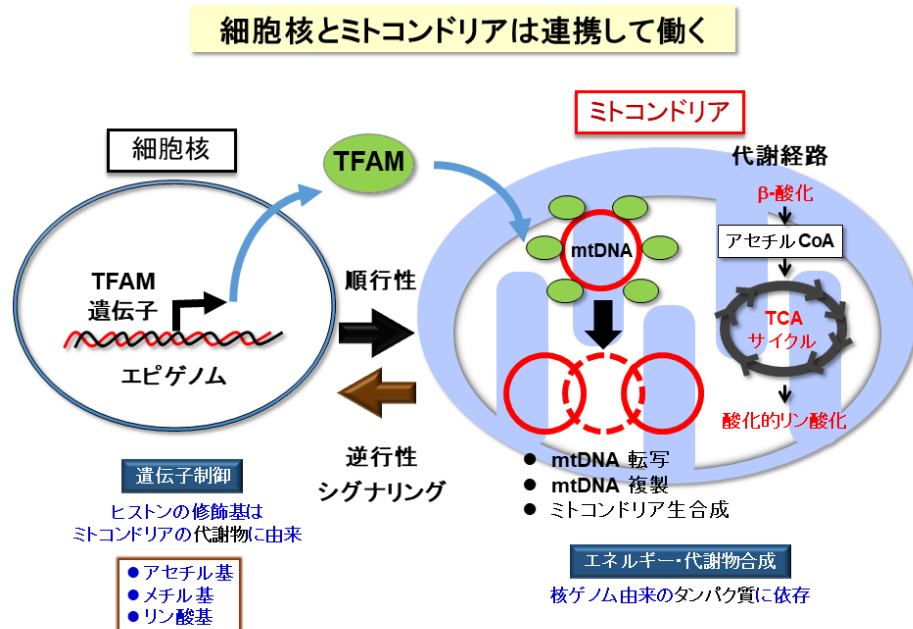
細胞核とミトコンドリアは連携して働く

細胞核

TFAM
遺伝子

エピゲノム

TFAM

順行性

逆行性
シグナリング

ミトコンドリア

代謝経路

β-酸化

アセチル CoA

mtDNA

TCA
サイクル

酸化的リン酸化

● mtDNA 転写
● mtDNA 複製
● ミトコンドリア生合成

遺伝子制御

ヒストンの修飾基は
ミトコンドリアの代謝物に由来

● アセチル基
● メチル基
● リン酸基

エネルギー・代謝物合成

核ゲノム由来のタンパク質に依存